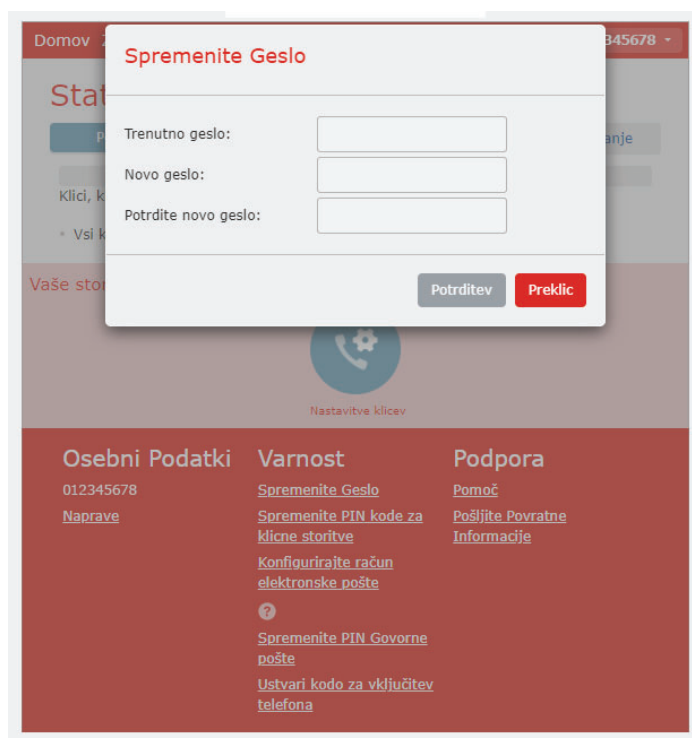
Domov 2

345678

Stat

P

anje

Klici, k

Vsi k

Spremenite Geslo

Trenutno geslo:

Novo geslo:

Potrdite novo geslo:

Potrditev

Preklic

Vaše sto

Nastavitve klicev

Osebni Podatki

012345678

Naprave

Varnost

Spremenite Geslo

Spremenite PIN kode za klicne storitve

Konfigurirajte račun elektronske pošte

?

Spremenite PIN Govorne pošte

Ustvari kodo za vključitev telefona

Podpora

Pomoč

Pošljite Povratne Informacije